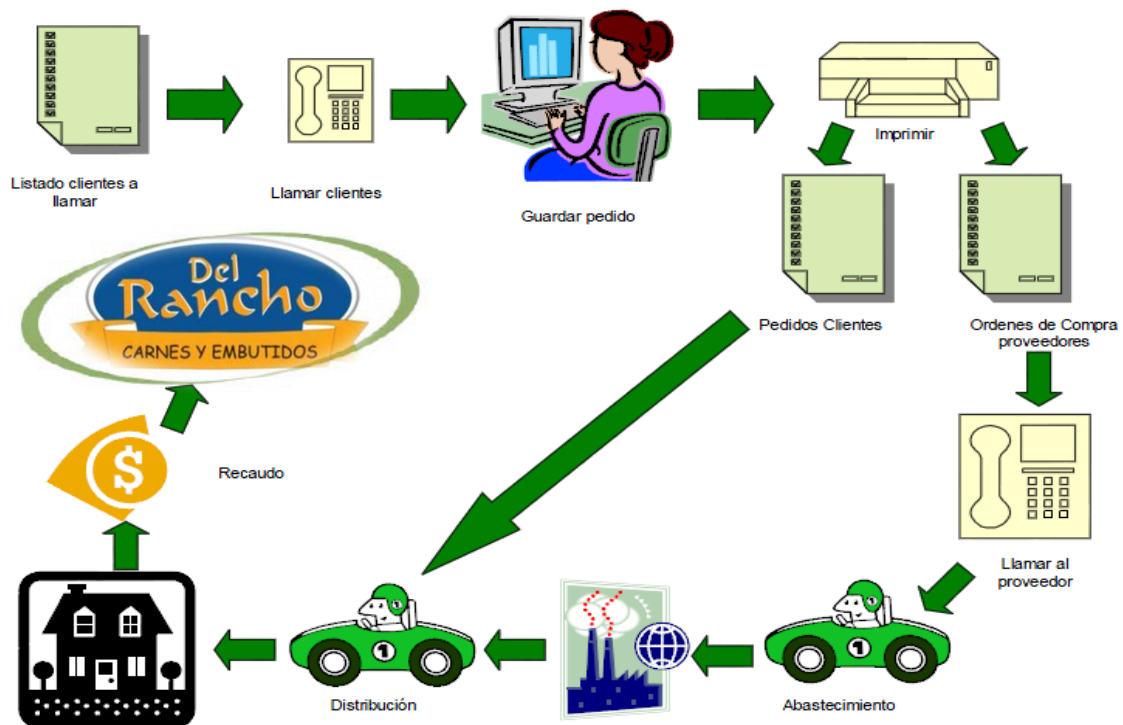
Listado clientes a llamar

Llamar clientes

Guardar pedido

Imprimir

Pedidos Clientes

Ordenes de Compra proveedores

Del Rancho

CARNES Y EMBUTIDOS

Recaudo

Llamar al proveedor

1

1

Distribución

Abastecimiento